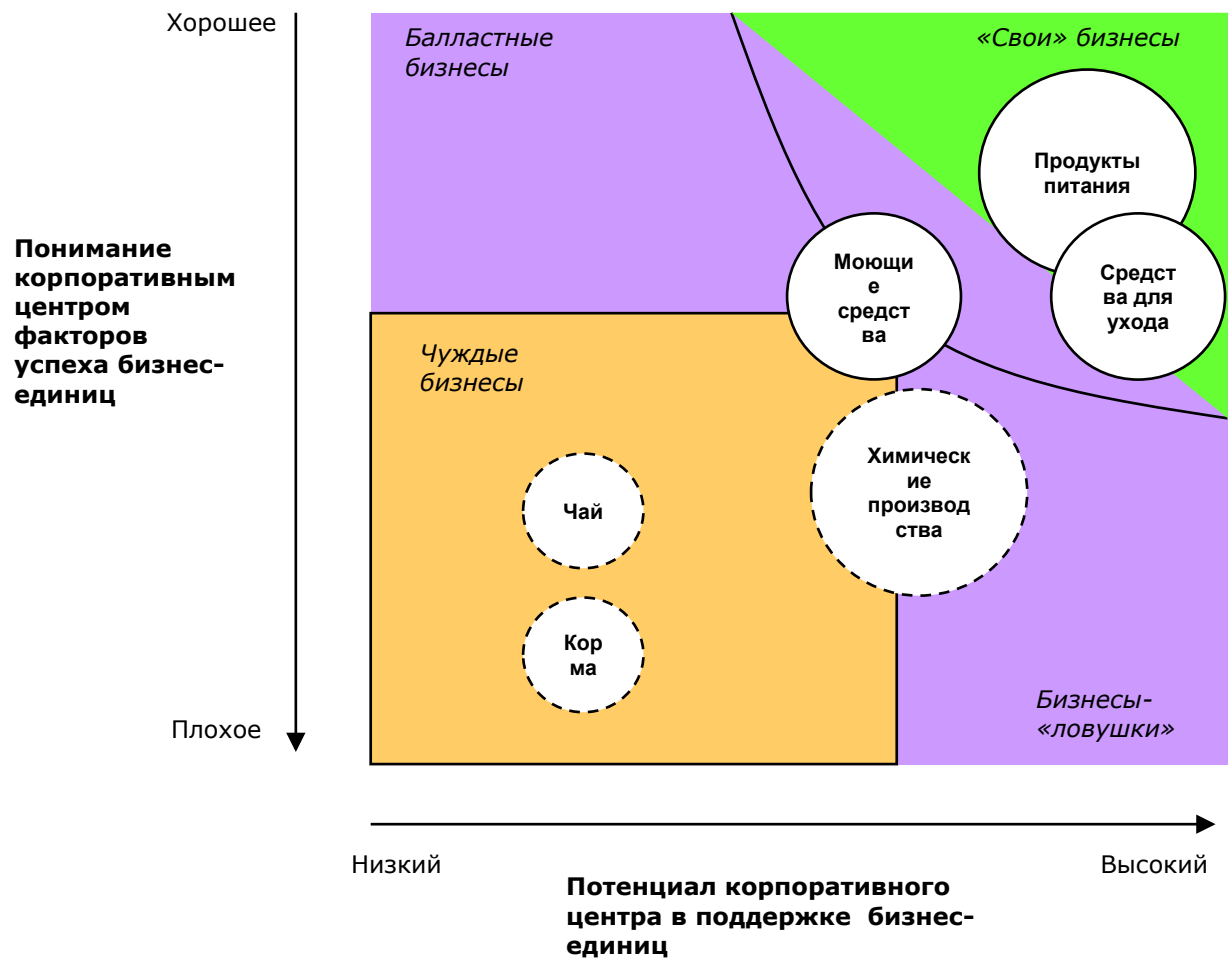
Хорошее

Понимание корпоративным центром факторов успеха бизнес-единиц

Плохое

Балластные бизнесы

«Свои» бизнесы

Продукты питания

Моющи е средст ва

Средст ва для ухода

Чуждые бизнесы

Химическ ие производ ства

Чай

Кор ма

Бизнесы-«ловушки»

Низкий

Высокий

Потенциал корпоративного центра в поддержке бизнес-единиц